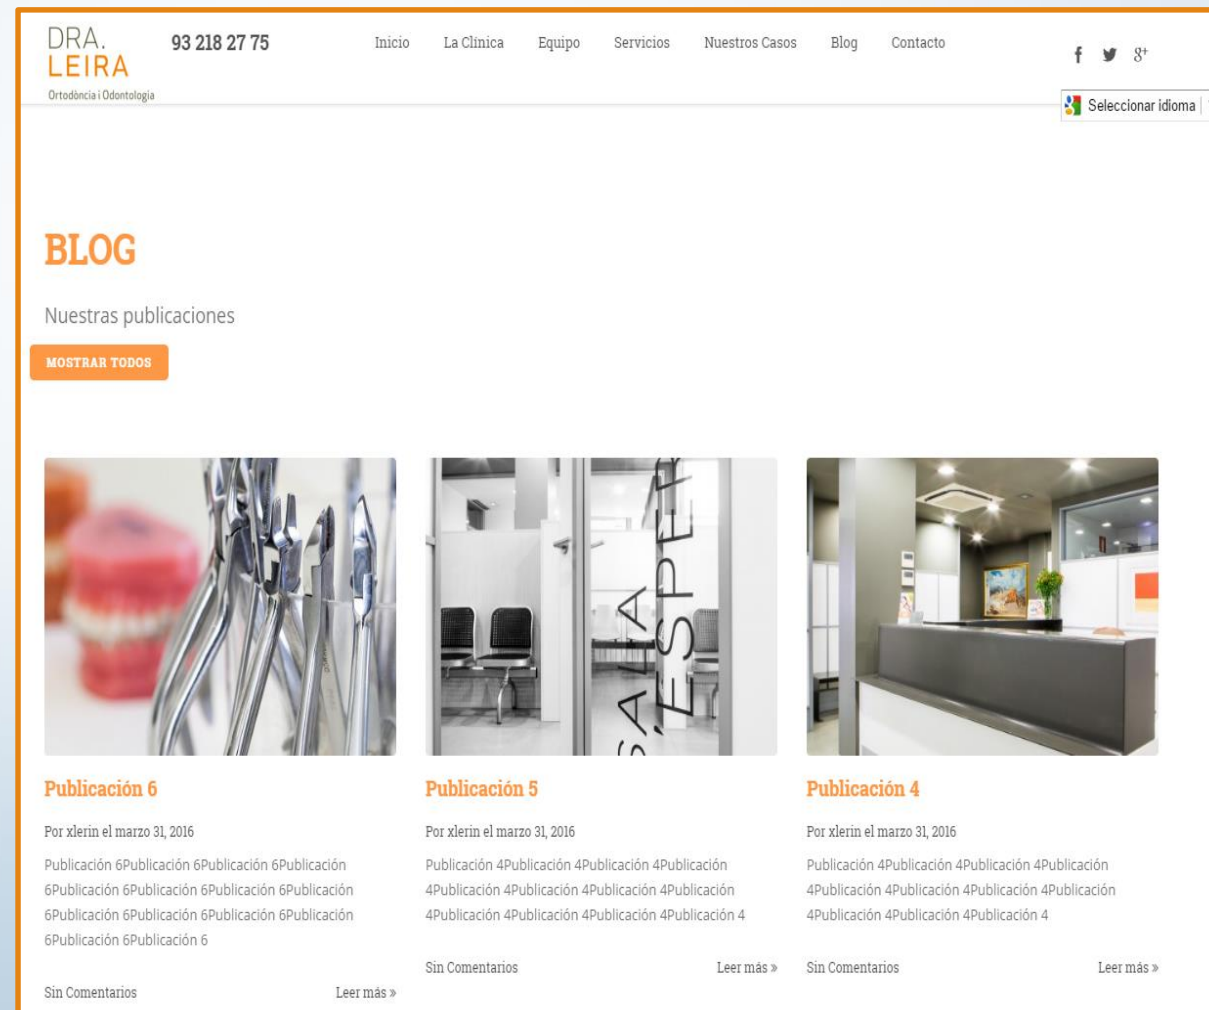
DRA.
LEIRA
Ortodòncia i Odontologia

93 218 27 75

Inicio La Clínica Equipo Servicios Nuestros Casos Blog Contacto

f 8+

Seleccionar idioma

BLOG

Nuestras publicaciones

MOSTRAR TODOS

SALA D'ESPER

Publicación 6

Por xlerin el marzo 31, 2016

Publicación 6Publicación 6Publicación 6Publicación 6Publicación 6Publicación 6Publicación 6Publicación 6Publicación 6Publicación 6Publicación 6Publicación 6Publicación 6Publicación 6

Sin Comentarios Leer más »

Publicación 5

Por xlerin el marzo 31, 2016

Publicación 4Publicación 4Publicación 4Publicación 4Publicación 4Publicación 4Publicación 4Publicación 4Publicación 4Publicación 4Publicación 4Publicación 4

Sin Comentarios Leer más »

Publicación 4

Por xlerin el marzo 31, 2016

Publicación 4Publicación 4Publicación 4Publicación 4Publicación 4Publicación 4Publicación 4Publicación 4Publicación 4Publicación 4Publicación 4

Sin Comentarios Leer más »